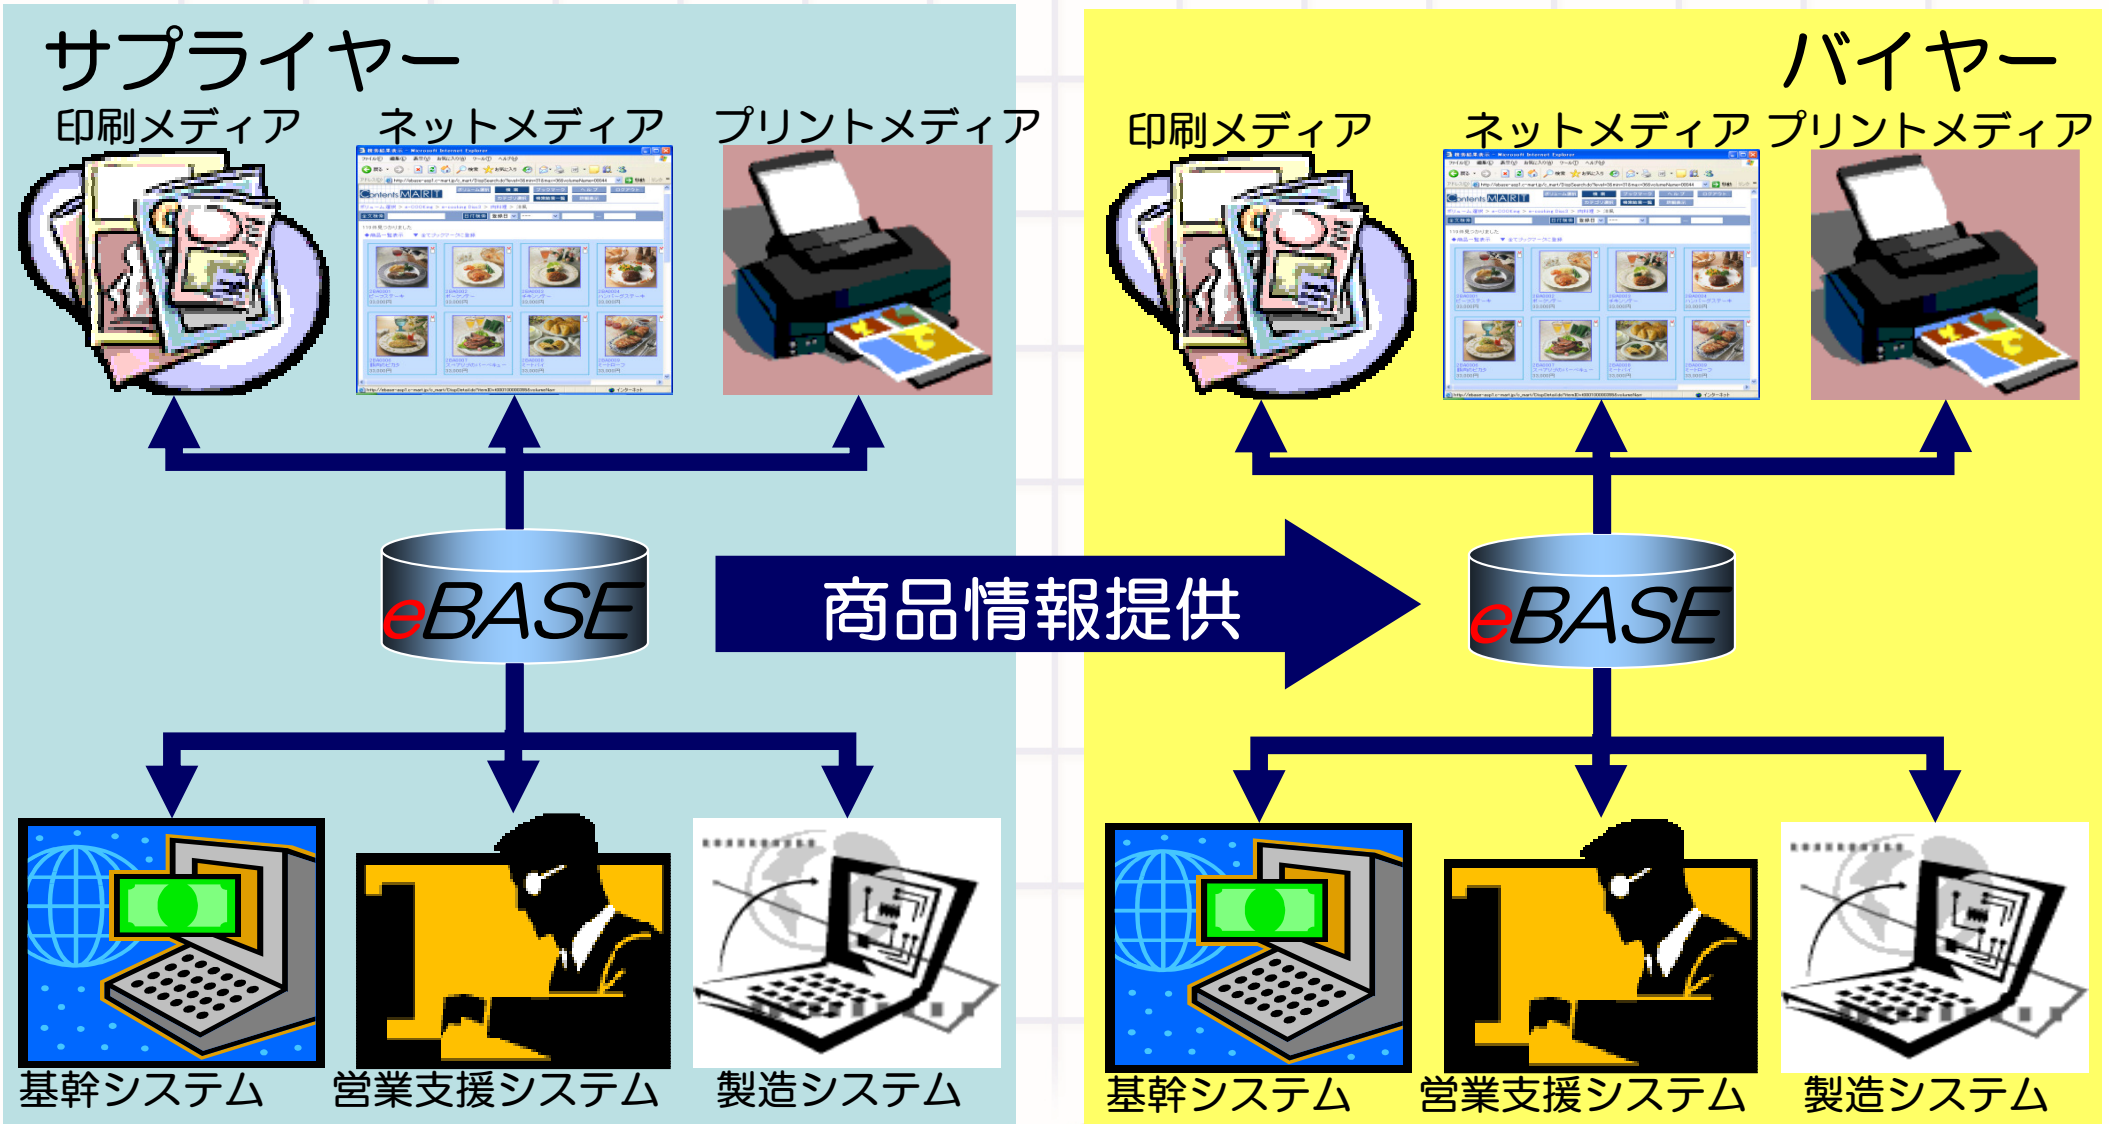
サプライヤー

印刷メディア

ネットメディア

プリントメディア

eBASE

基幹システム

営業支援システム

製造システム

商品情報提供

バイヤー

印刷メディア

ネットメディア

プリントメディア

eBASE

基幹システム

営業支援システム

製造システム